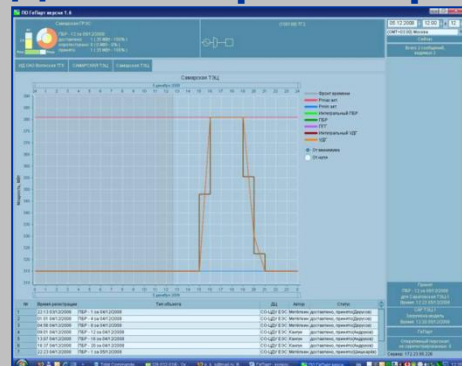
ПО ГиПерс версия 1.4

Северная ГРЭС

ПБР - 13 на 04.12.2008

ИД СКО Волжская ТГК

Самарская ТЭЦ

Самарская ТЭЦ

05.12.2008

Самарская ТЭЦ

Мощность, МВт

Фактирование

Pmax авт

Pmin авт

Интегральный ПБР

ПБР

Интегральный УДГ

УДГ

№

Время регистрации

Тип объекта

ДЦ

Автор

Статус

Сервер: 172.20.80.226